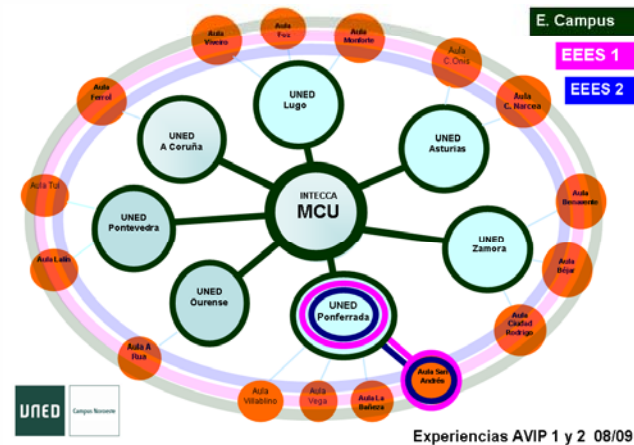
E. Campus

EEES 1

EEES 2

Aula Viveiro

Aula Foz

Aula Monforte

Aula C. Onís

Aula C. Narcea

Aula Ferrol

Aula Tui

Aula Lalín

Aula A Rua

Aula Villablino

Aula Vega

Aula La Bañeza

Aula San Andrés

Aula Ciudad Rodrigo

Aula Béjar

Aula Benavente

UNED Lugo

UNED A Coruña

UNED Asturias

INTECCA MCU

UNED Pontevedra

UNED Zamora

UNED Ourense

UNED Ponferrada

UNED Campus Noroeste

Experiencias AVIP 1 y 2 08/09